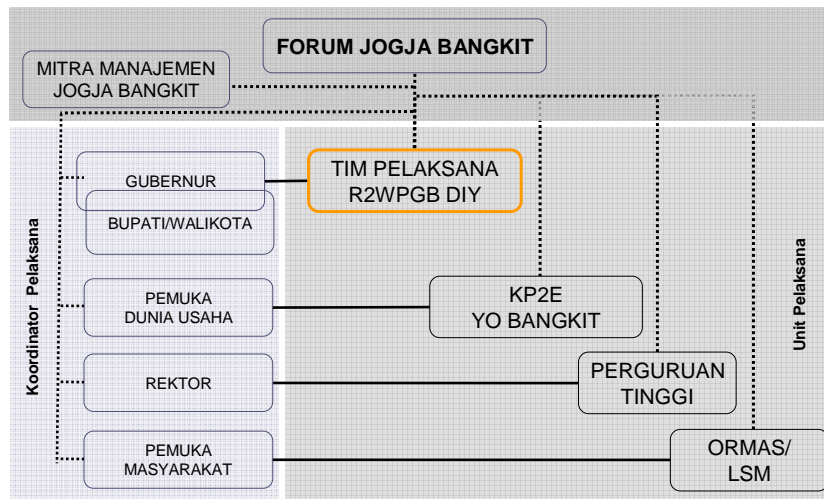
FORUM JOGJA BANGKIT

MITRA MANAJEMEN JOGJA BANGKIT

Koordinator Pelaksana

GUBERNUR

BUPATI/WALIKOTA

TIM PELAKSANA R2WPGB DIY

PEMUKA DUNIA USAHA

KP2E YO BANGKIT

REKTOR

PERGURUAN TINGGI

PEMUKA MASYARAKAT

ORMAS/ LSM

Unit Pelaksana